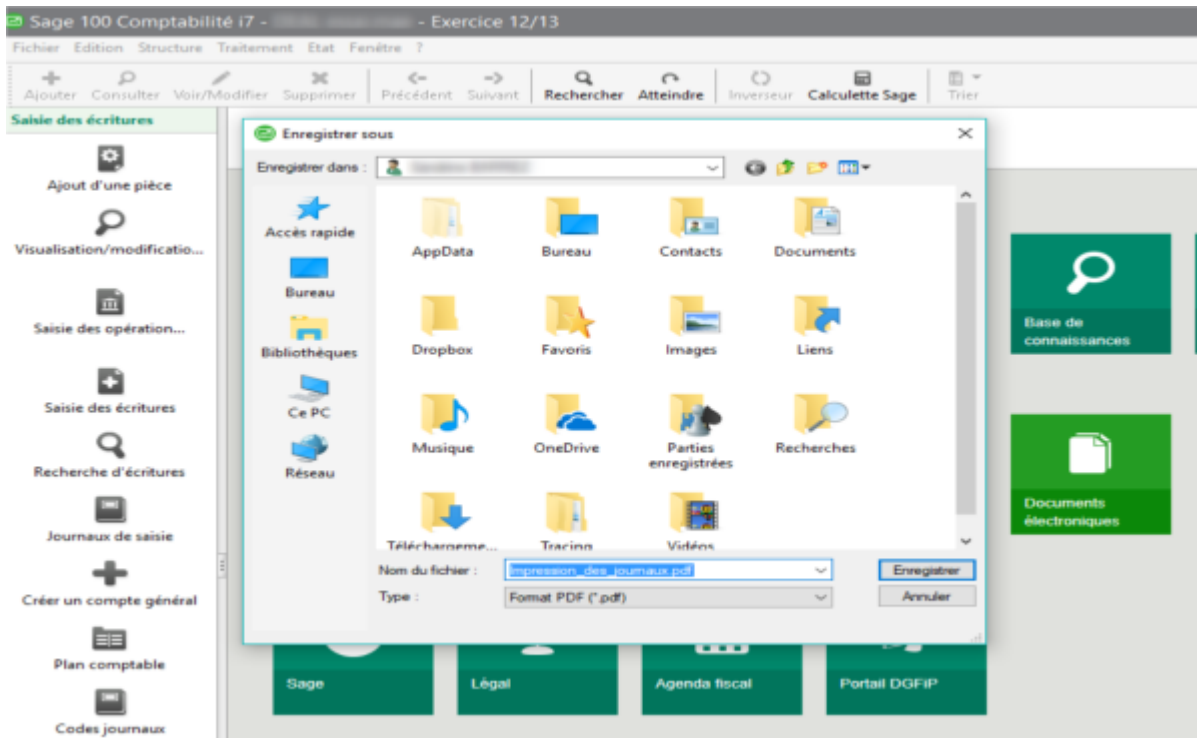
Sage 100 Comptabilité i7 - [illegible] - Exercice 12/13

Fichier Edition Structure Traitement Etat Fenêtre ?

Ajouter Consulter Voir/Modifier Supprimer Précédent Suivant Rechercher Atteindre Inverseur Calculette Sage Trier

Saisie des écritures

Ajout d'une pièce

Visualisation/modificatio...

Saisie des opération...

Saisie des écritures

Recherche d'écritures

Journaux de saisie

Créer un compte général

Plan comptable

Codes journaux

Enregistrer sous

Enregistrer dans : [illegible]

Accès rapide

Bureau

Bibliothèques

Ce PC

Réseau

AppData

Bureau

Contacts

Documents

Dropbox

Favoris

Images

Liens

Musique

OneDrive

Parties enregistrées

Recherches

Télécharceme...

Tracing

Vidéos

Nom du fichier : Impression_des_journaux.pdf

Type : Format PDF (*.pdf)

Enregistrer

Annuler

Base de connaissances

Documents électroniques

Sage

Légal

Agenda fiscal

Portail DGFiP